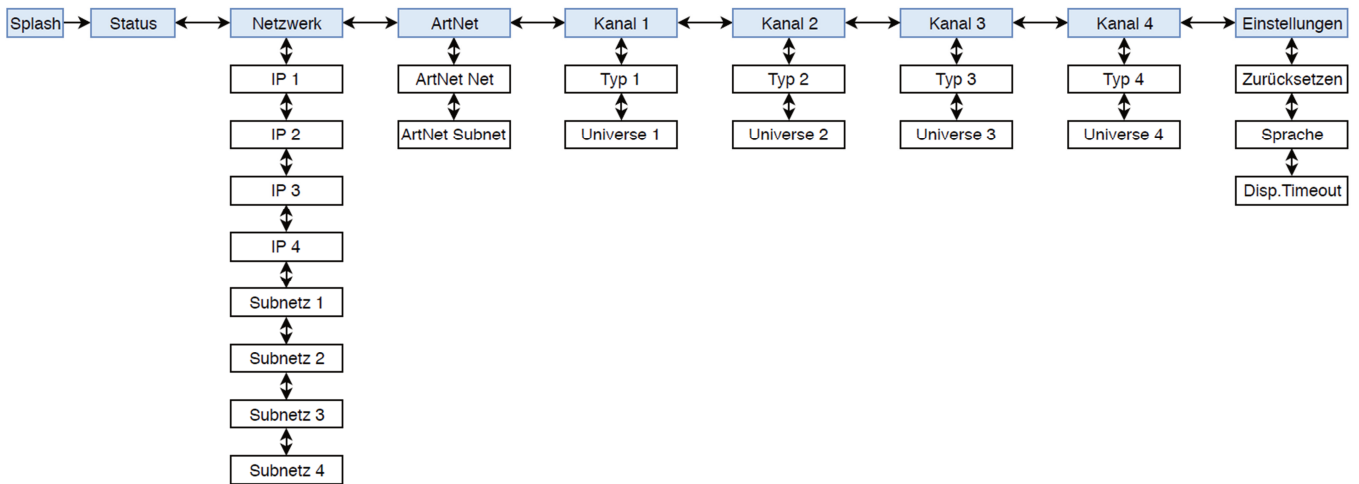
Splash
Status
Netzwerk
IP 1
IP 2
IP 3
IP 4
Subnetz 1
Subnetz 2
Subnetz 3
Subnetz 4
ArtNet
ArtNet Net
ArtNet Subnet
Kanal 1
Typ 1
Universe 1
Kanal 2
Typ 2
Universe 2
Kanal 3
Typ 3
Universe 3
Kanal 4
Typ 4
Universe 4
Einstellungen
Zurücksetzen
Sprache
Disp.Timeout